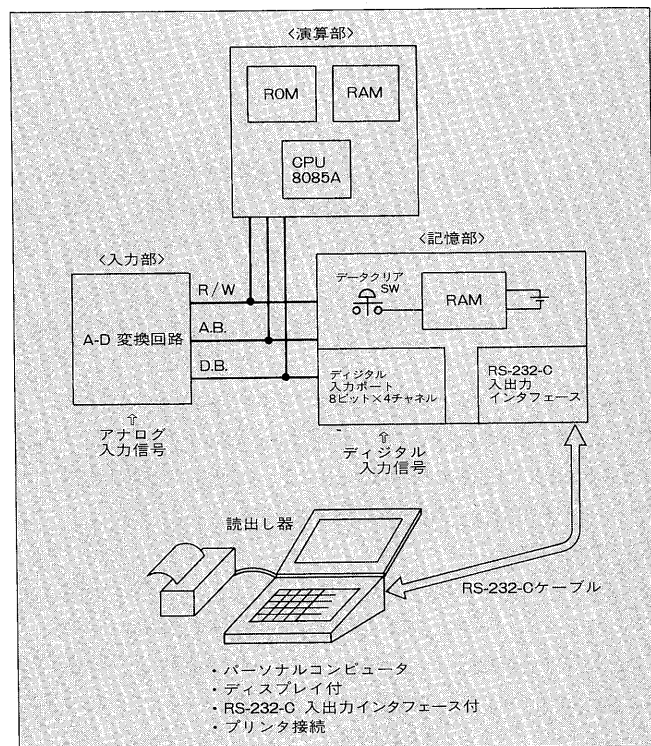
〈演算部〉

ROM

RAM

CPU
8085A

〈入力部〉

R/W

A.B.

D.B.

A-D 変換回路

⇧
アナログ
入力信号

〈記憶部〉

データクリア
SW

RAM

ディジタル
入力ポート
8ビット×4チャネル

RS-232-C
入出力
インタフェース

⇧
ディジタル
入力信号

読出し器

RS-232-Cケーブル

・パーソナルコンピュータ
・ディスプレイ付
・RS-232-C 入出力インタフェース付
・プリンタ接続